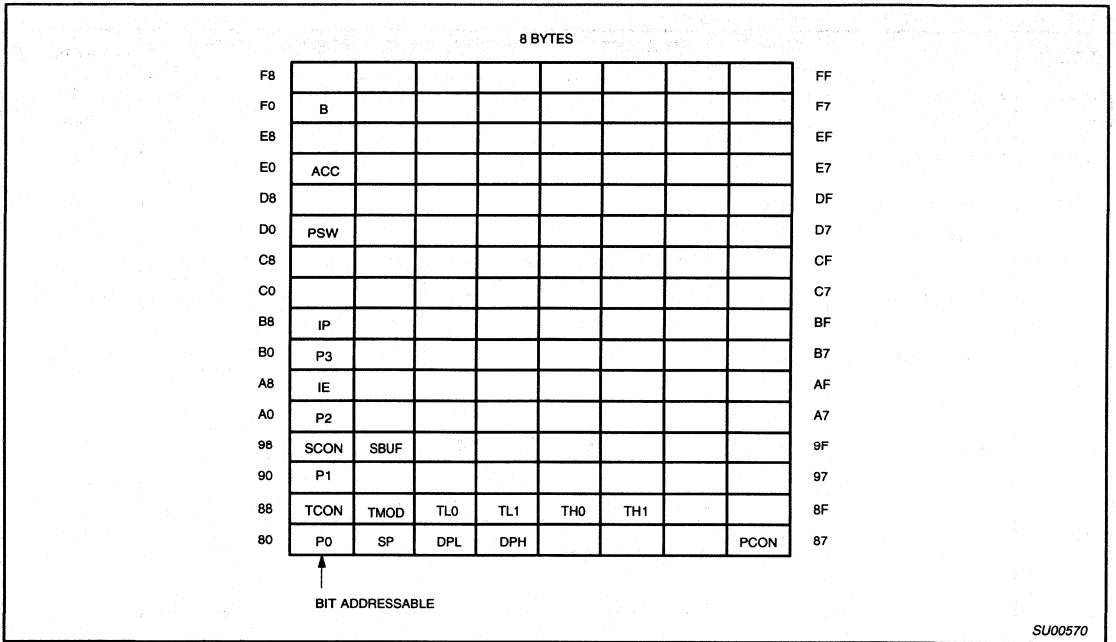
8 BYTES

| | | | | | | | | | |
|---|---|---|---|---|---|---|---|---|---|
| F8 | | | | | | | | | FF |
| F0 | B | | | | | | | | F7 |
| E8 | | | | | | | | | EF |
| E0 | ACC | | | | | | | | E7 |
| D8 | | | | | | | | | DF |
| D0 | PSW | | | | | | | | D7 |
| C8 | | | | | | | | | CF |
| C0 | | | | | | | | | C7 |
| B8 | IP | | | | | | | | BF |
| B0 | P3 | | | | | | | | B7 |
| A8 | IE | | | | | | | | AF |
| A0 | P2 | | | | | | | | A7 |
| 98 | SCON | SBUF | | | | | | | 9F |
| 90 | P1 | | | | | | | | 97 |
| 88 | TCON | TMOD | TL0 | TL1 | TH0 | TH1 | | | 8F |
| 80 | P0 | SP | DPL | DPH | | | | PCON | 87 |

BIT ADDRESSABLE

SU00570